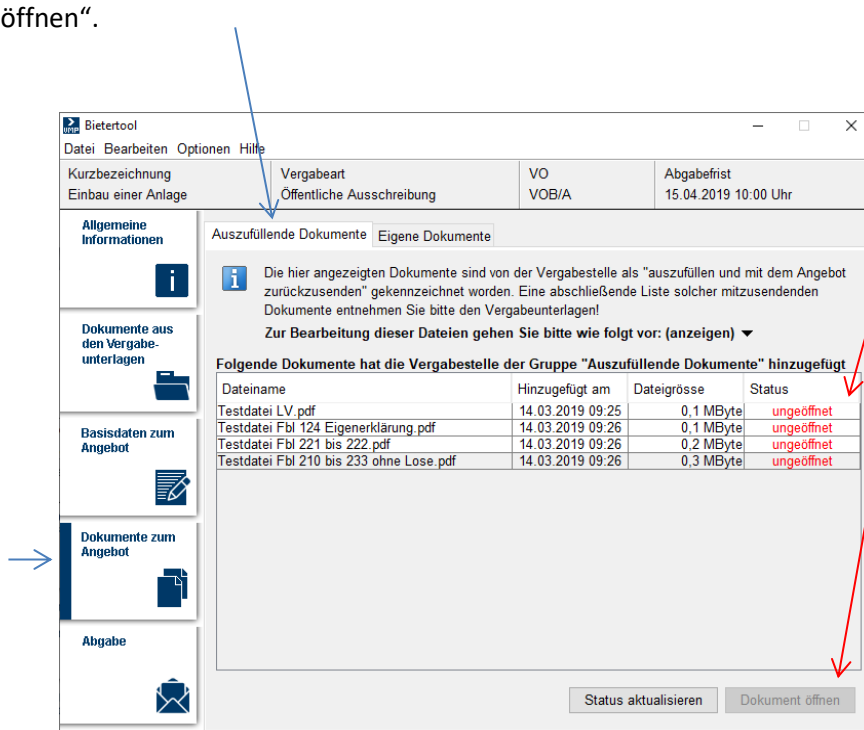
öffnen“.

Bietertool

Datei Bearbeiten Optionen Hilfe

| Kurzbezeichnung | Vergabeart | VO | Abgabefrist |
|---|---|---|---|
| Einbau einer Anlage | Öffentliche Ausschreibung | VOB/A | 15.04.2019 10:00 Uhr |

Allgemeine Informationen

Dokumente aus den Vergabeunterlagen

Basisdaten zum Angebot

Dokumente zum Angebot

Abgabe

Auszufüllende Dokumente Eigene Dokumente

Die hier angezeigten Dokumente sind von der Vergabestelle als "auszufüllen und mit dem Angebot zurückzusenden" gekennzeichnet worden. Eine abschließende Liste solcher mitzusendenden Dokumente entnehmen Sie bitte den Vergabeunterlagen!

Zur Bearbeitung dieser Dateien gehen Sie bitte wie folgt vor: (anzeigen) ▼

Folgende Dokumente hat die Vergabestelle der Gruppe "Auszufüllende Dokumente" hinzugefügt

| Dateiname | Hinzugefügt am | Dateigrösse | Status |
|---|---|---|---|
| Testdatei LV.pdf | 14.03.2019 09:25 | 0,1 MByte | ungeöffnet |
| Testdatei Fbl 124 Eigenerklärung.pdf | 14.03.2019 09:26 | 0,1 MByte | ungeöffnet |
| Testdatei Fbl 221 bis 222.pdf | 14.03.2019 09:26 | 0,2 MByte | ungeöffnet |
| Testdatei Fbl 210 bis 233 ohne Lose.pdf | 14.03.2019 09:26 | 0,3 MByte | ungeöffnet |

Status aktualisieren Dokument öffnen